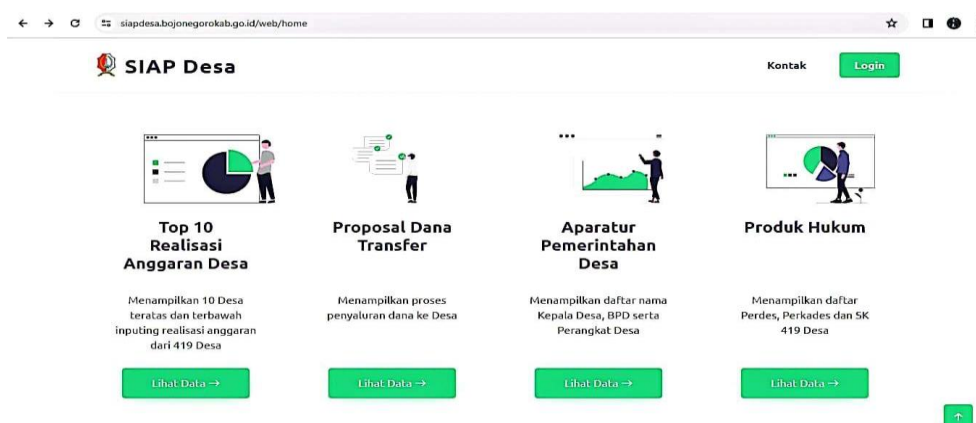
siapdesa.bojonegorokab.go.id/web/home

SIAP Desa

Kontak

Login

Top 10 Realisasi Anggaran Desa

Menampilkan 10 Desa teratas dan terbawah inputing realisasi anggaran dari 419 Desa

Lihat Data →

Proposal Dana Transfer

Menampilkan proses penyaluran dana ke Desa

Lihat Data →

Aparatur Pemerintahan Desa

Menampilkan daftar nama Kepala Desa, BPD serta Perangkat Desa

Lihat Data →

Produk Hukum

Menampilkan daftar Perdes, Perkades dan SK 419 Desa

Lihat Data →